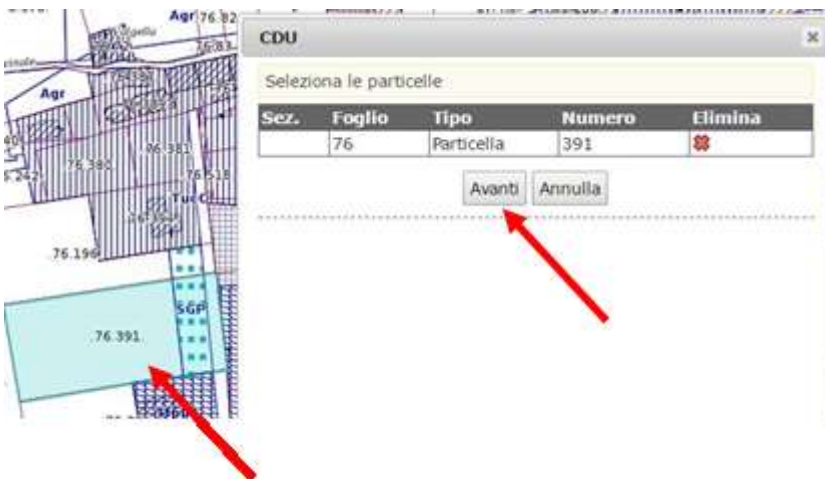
CDU

Seleziona le particelle

| Sez. | Foglio | Tipo | Numero | Elimina |
|---|---|---|---|---|
| | 76 | Particella | 391 | |

Avanti Annulla

Agr 76.82
76.83
Agr
76.380
76.381
76.518
5.242
Tuc
76.196
SGP
76.391